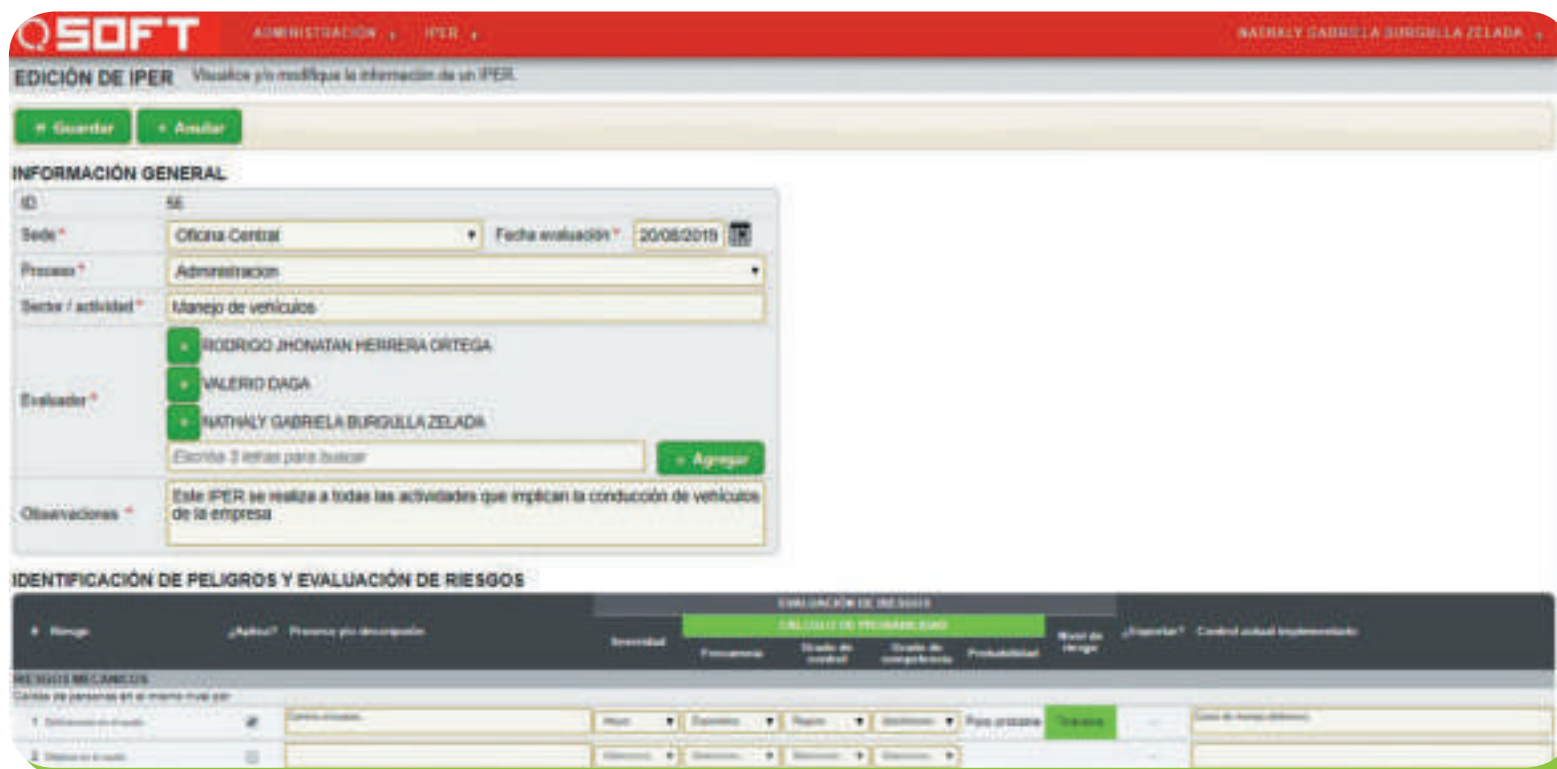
SOFT ADMINISTRACIÓN IPER NATHALY GABRIELA BURGULLA ZELADA

EDICIÓN DE IPER Visualice y/o modifique la información de un IPER.

Guardar Anular

INFORMACIÓN GENERAL

| | |
|---|---|
| ID | 56 |
| Sede * | Oficina Central Fecha evaluación * 20/08/2019 |
| Proceso * | Administracion |
| Sector / actividad * | Manejo de vehículos |
| Evaluador * | RODRIGO JHONATAN HERRERA ORTEGA<br>VALERIO DAGA<br>NATHALY GABRIELA BURGULLA ZELADA<br>Escriba 3 letras para buscar Agregar |
| Observaciones * | Este IPER se realiza a todas las actividades que implican la conducción de vehículos de la empresa |

IDENTIFICACIÓN DE PELIGROS Y EVALUACIÓN DE RIESGOS

| # Riesgo | ¿Aplica? | Proceso y/o descripción | Severidad | Frecuencia | Grado de control | Grado de competencia | Probabilidad | Nivel de riesgo | ¿Exportar? | Control actual implementado |
|---|---|---|---|---|---|---|---|---|---|---|
| RIESGOS MECÁNICOS | | | | | | | | | | |
| Caídas de personas en el mismo nivel por: | | | | | | | | | | |
| 1 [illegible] | ☑ | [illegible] | Mayor | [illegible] | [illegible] | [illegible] | Poco probable | Tolerable | ... | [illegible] |
| 2 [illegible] | ☐ | | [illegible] | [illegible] | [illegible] | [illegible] | | | ... | |